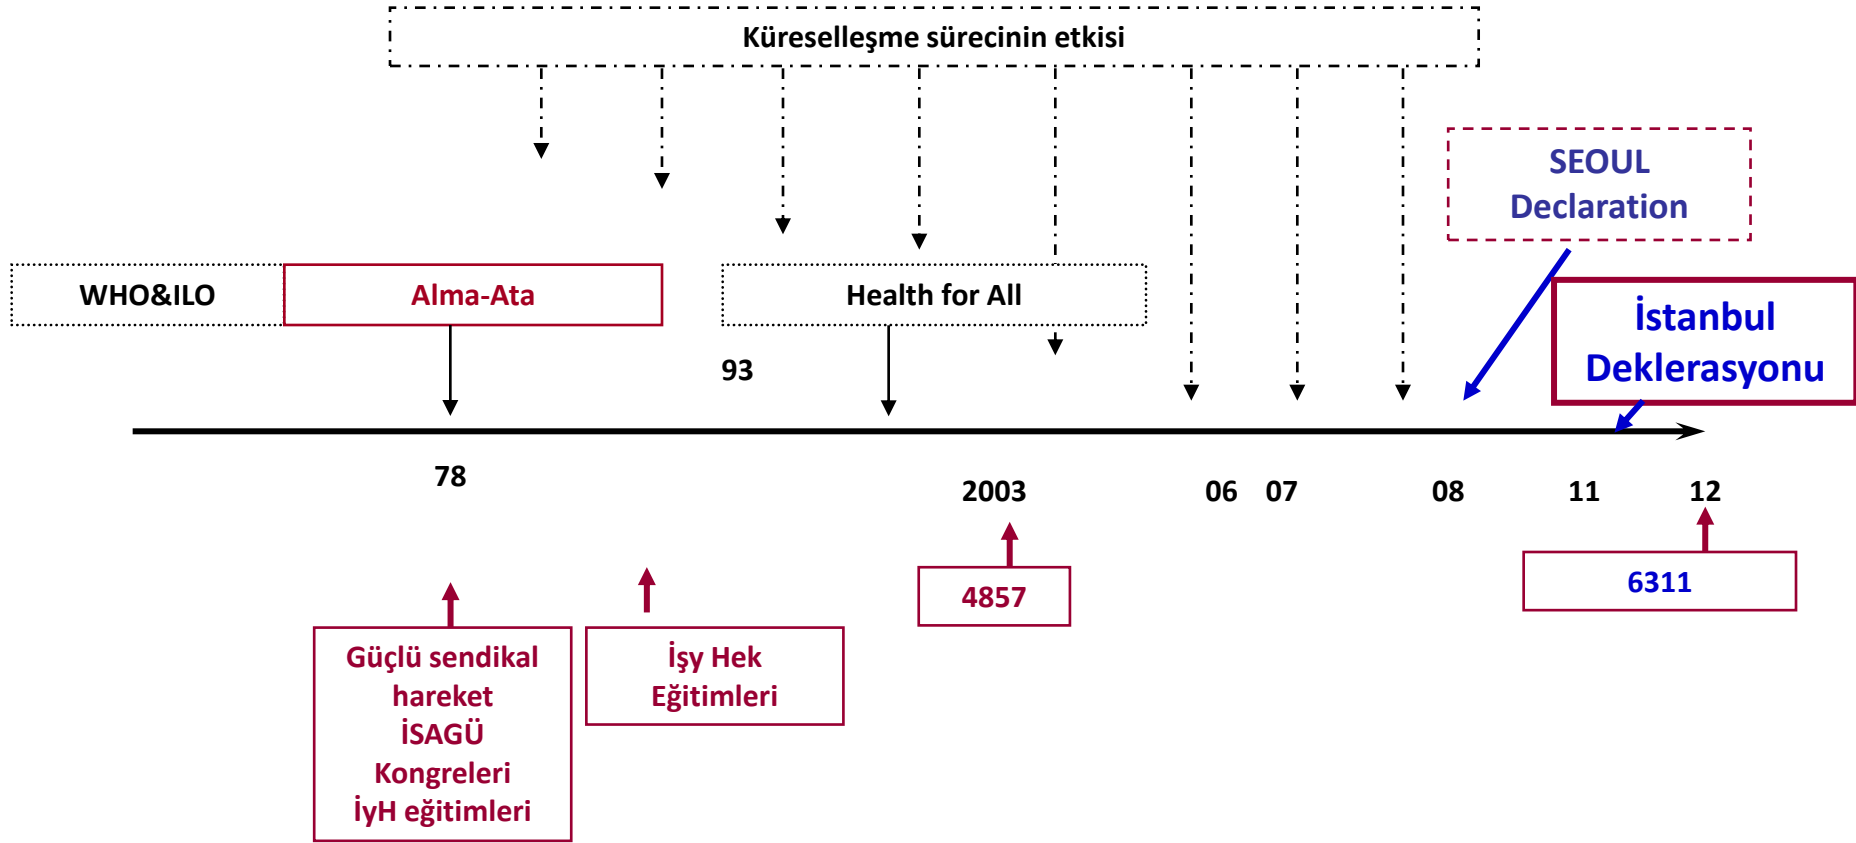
Küreselleşme sürecinin etkisi

SEOUL Declaration

WHO&ILO

Alma-Ata

Health for All

İstanbul Deklerasyonu

93

78

2003

06

07

08

11

12

4857

6311

Güçlü sendikal hareket İSAGÜ Kongreleri İyH eğitimleri

İşy Hek Eğitimleri